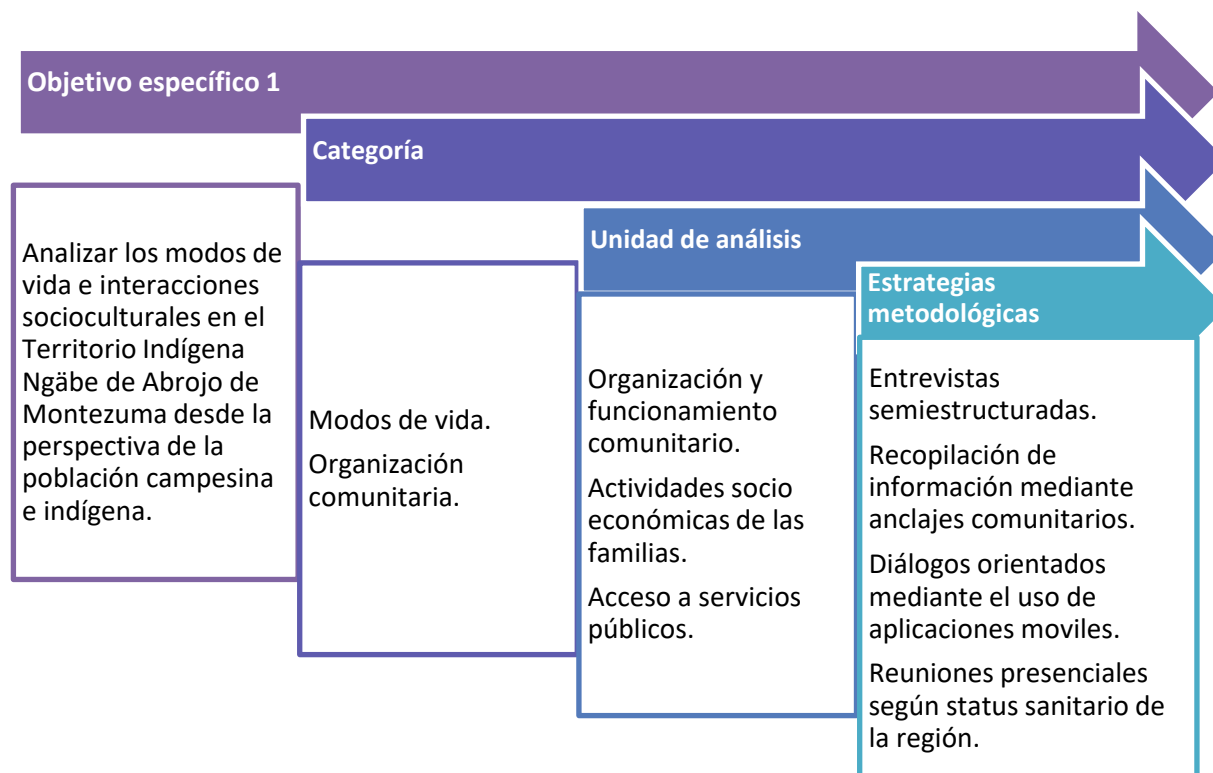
Objetivo específico 1

Categoría

Unidad de análisis

Estrategias metodológicas

Analizar los modos de vida e interacciones socioculturales en el Territorio Indígena Ngäbe de Abrojo de Montezuma desde la perspectiva de la población campesina e indígena.

Modos de vida.

Organización comunitaria.

Organización y funcionamiento comunitario.

Actividades socio económicas de las familias.

Acceso a servicios públicos.

Entrevistas semiestructuradas.

Recopilación de información mediante anclajes comunitarios.

Diálogos orientados mediante el uso de aplicaciones moviles.

Reuniones presenciales según status sanitario de la región.